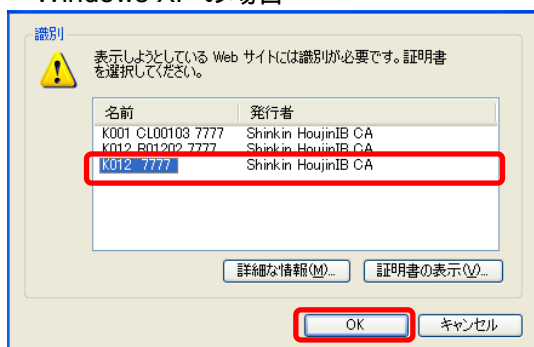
Windows XP の場合

識別

表示しようとしている Web サイトには識別が必要です。証明書を選択してください。

| 名前 | 発行者 |
|---|---|
| K001 CL00103 7777 | Shinkin HoujinIB CA |
| K012 B01202 7777 | Shinkin HoujinIB CA |
| K012 7777 | Shinkin HoujinIB CA |

詳細な情報(M)...
証明書の表示(V)...

OK
キャンセル